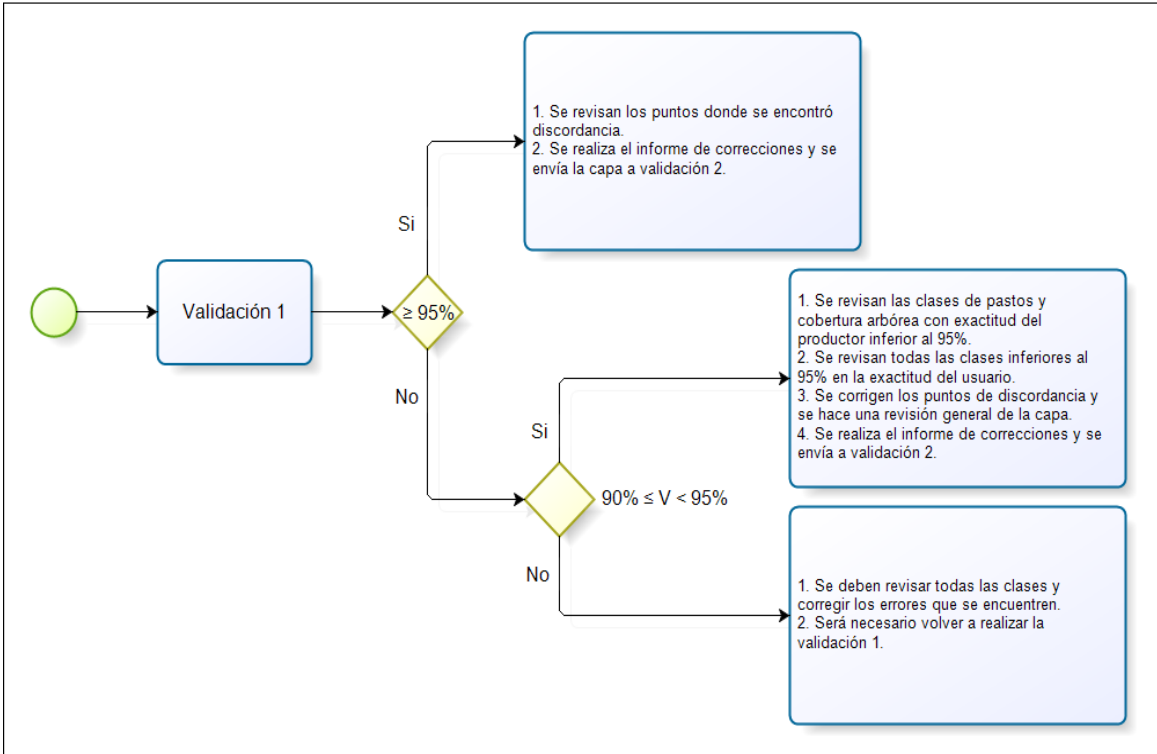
Validación 1

$\geq$ 95%

Si

1. Se revisan los puntos donde se encontró discordancia.
2. Se realiza el informe de correcciones y se envía la capa a validación 2.

No

Si

90% $\leq$ V < 95%

1. Se revisan las clases de pastos y cobertura arbórea con exactitud del productor inferior al 95%.
2. Se revisan todas las clases inferiores al 95% en la exactitud del usuario.
3. Se corrigen los puntos de discordancia y se hace una revisión general de la capa.
4. Se realiza el informe de correcciones y se envía a validación 2.

No

1. Se deben revisar todas las clases y corregir los errores que se encuentren.
2. Será necesario volver a realizar la validación 1.